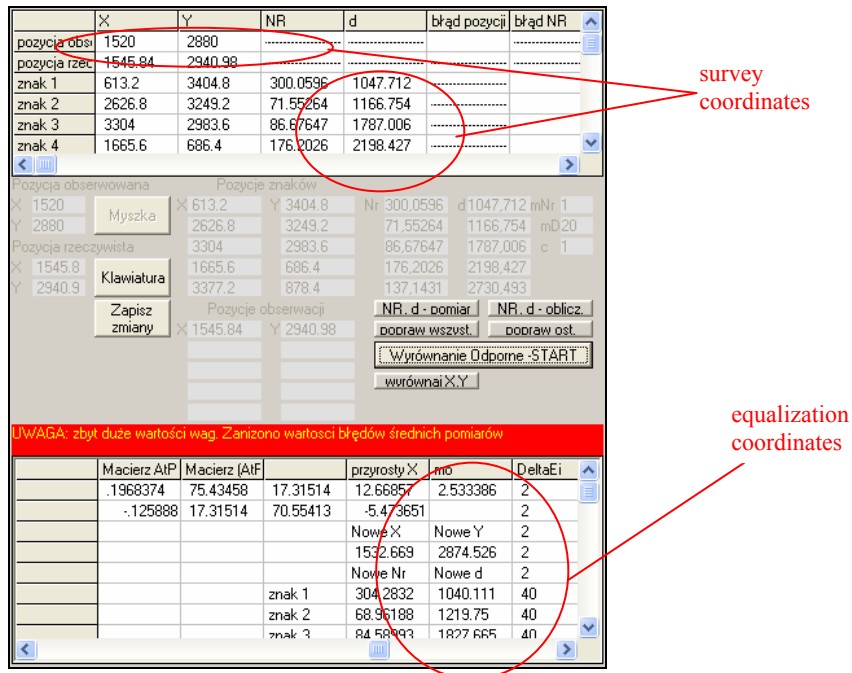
| | X | Y | NR | d | błąd pozycji | błąd NR |
|---|---|---|---|---|---|---|
| pozycja obs | 1520 | 2880 | ------------ | ------------ | | |
| pozycja rzec | 1545.84 | 2940.98 | ------------ | ------------ | | |
| znak 1 | 613.2 | 3404.8 | 300.0596 | 1047.712 | ------------ | |
| znak 2 | 2626.8 | 3249.2 | 71.55264 | 1166.754 | ------------ | |
| znak 3 | 3304 | 2983.6 | 86.67647 | 1787.006 | ------------ | |
| znak 4 | 1665.6 | 686.4 | 176.2026 | 2198.427 | ------------ | |

survey coordinates

Pozycja obserwowana
X 1520
Y 2880
Myszka
Pozycje znaków
X 613.2 Y 3404.8
2626.8 3249.2
3304 2983.6
1665.6 686.4
3377.2 878.4
Nr 300,0596 d 1047,712 mNr 1
71,55264 1166,754 mD20
86,67647 1787,006 c 1
176,2026 2198,427
137,1431 2730,493
Pozycja rzeczywista
X 1545.8
Y 2940.9
Klawiatura
Zapisz zmiany
Pozycje obserwacji
X 1545.84 Y 2940.98
NR, d - pomiar
NR, d - oblicz.
popraw wszyst.
popraw ost.
Wyrównanie Odporne -START
wyrównaj X,Y

UWAGA: zbyt duże wartości wag. Zanizono wartosci błędów średnich pomiarów

equalization coordinates

| | Macierz AtP | Macierz (AtF | | przyrosty X | mo | DeltaEi |
|---|---|---|---|---|---|---|
| | .1968374 | 75.43458 | 17.31514 | 12.66857 | 2.533386 | 2 |
| | -.125888 | 17.31514 | 70.55413 | -5.473651 | | 2 |
| | | | | Nowe X | Nowe Y | 2 |
| | | | | 1532.669 | 2874.526 | 2 |
| | | | | Nowe Nr | Nowe d | 2 |
| | | | znak 1 | 304.2832 | 1040.111 | 40 |
| | | | znak 2 | 68.96188 | 1219.75 | 40 |
| | | | znak 3 | 84.58993 | 1827.665 | 40 |